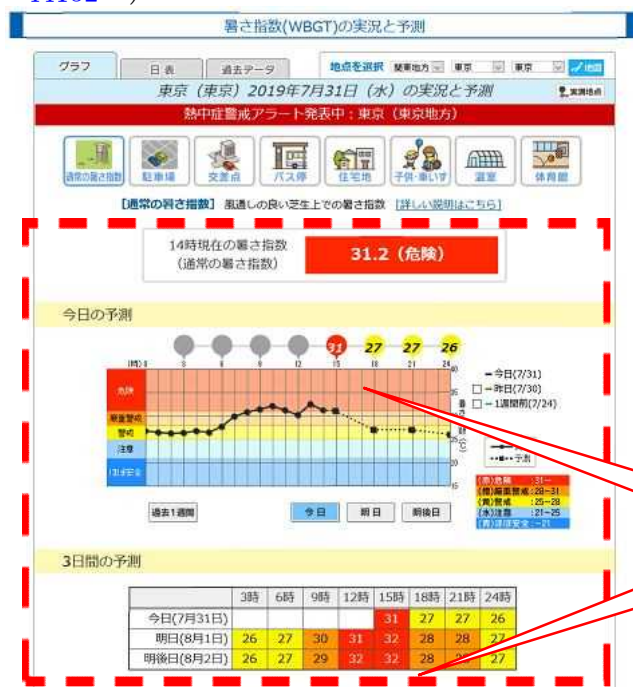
暑さ指数(WBGT)の実況と予測

グラフ　日表　過去データ

地点を選択　関東地方　東京　東京　地図

東京（東京）2019年7月31日（水）の実況と予測

実況地点

熱中症警戒アラート発表中：東京（東京地方）

通常の暑さ指数　駐車場　交差点　バス停　住宅地　子供・車いす　温室　体育館

【通常の暑さ指数】風通しの良い芝生上での暑さ指数　[詳しい説明はこちら]

14時現在の暑さ指数（通常の暑さ指数）

31.2（危険）

今日の予測

31　27　27　26

(時) 0　3　6　9　12　15　18　21　24

危険　厳重警戒　警戒　注意　ほぼ安全

40　35　30　25　20　15

暑さ指数(℃)

今日(7/31)
昨日(7/30)
1週間前(7/24)

予測

(赤)危険　：31～
(橙)厳重警戒：28～31
(黄)警戒　：25～28
(水)注意　：21～25
(青)ほぼ安全：～21

過去1週間　今日　明日　明後日

3日間の予測

| | 3時 | 6時 | 9時 | 12時 | 15時 | 18時 | 21時 | 24時 |
|---|---|---|---|---|---|---|---|---|
| 今日(7月31日) | | | | | 31 | 27 | 27 | 26 |
| 明日(8月1日) | 26 | 27 | 30 | 31 | 32 | 28 | 28 | 27 |
| 明後日(8月2日) | 26 | 27 | 29 | 32 | 32 | 28 | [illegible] | 27 |